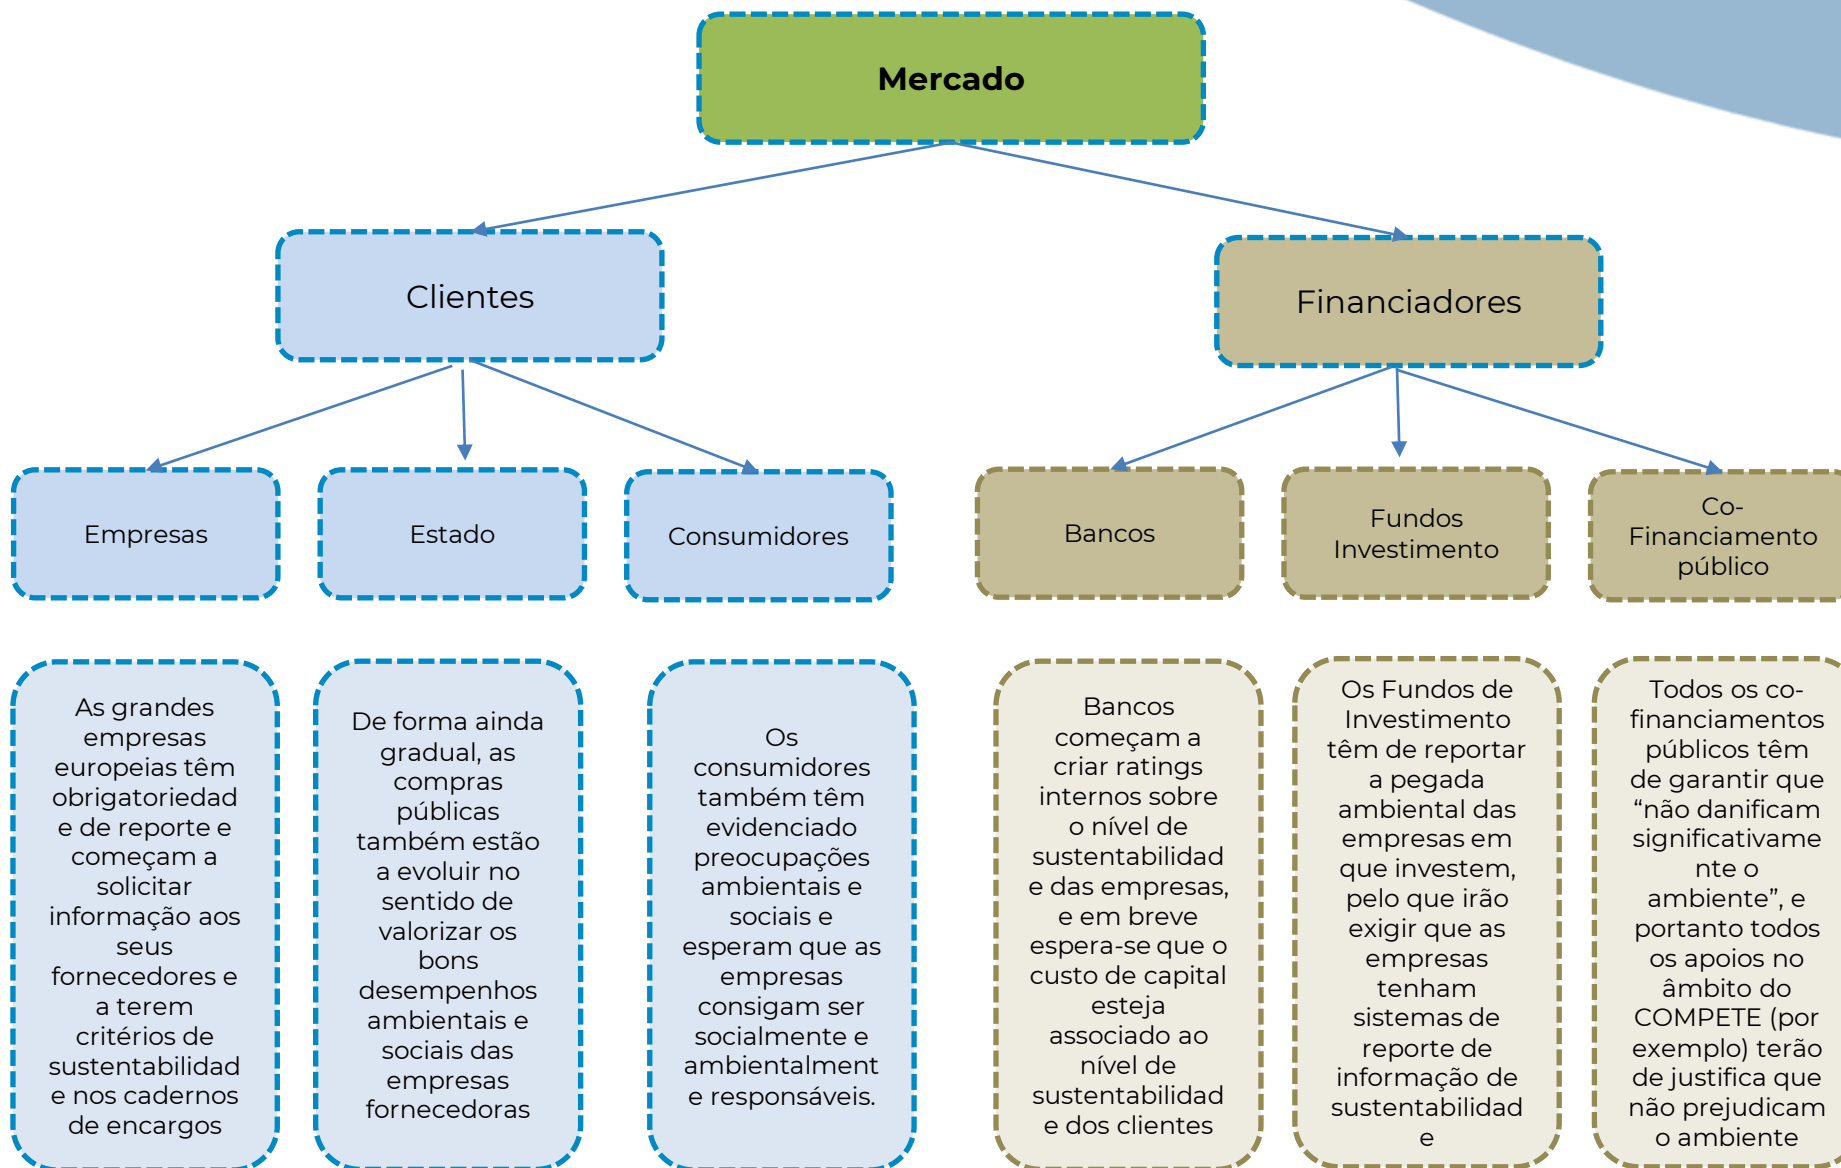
Mercado

Clientes

Financiadores

Empresas

Estado

Consumidores

Bancos

Fundos Investimento

Co-Financiamento público

As grandes empresas europeias têm obrigatoriedade de reporte e começam a solicitar informação aos seus fornecedores e a terem critérios de sustentabilidade nos cadernos de encargos

De forma ainda gradual, as compras públicas também estão a evoluir no sentido de valorizar os bons desempenhos ambientais e sociais das empresas fornecedoras

Os consumidores também têm evidenciado preocupações ambientais e sociais e esperam que as empresas consigam ser socialmente e ambientalmente responsáveis.

Bancos começam a criar ratings internos sobre o nível de sustentabilidade das empresas, e em breve espera-se que o custo de capital esteja associado ao nível de sustentabilidade dos clientes

Os Fundos de Investimento têm de reportar a pegada ambiental das empresas em que investem, pelo que irão exigir que as empresas tenham sistemas de reporte de informação de sustentabilidade e

Todos os co-financiamentos públicos têm de garantir que “não danificam significativamente o ambiente”, e portanto todos os apoios no âmbito do COMPETE (por exemplo) terão de justifica que não prejudicam o ambiente